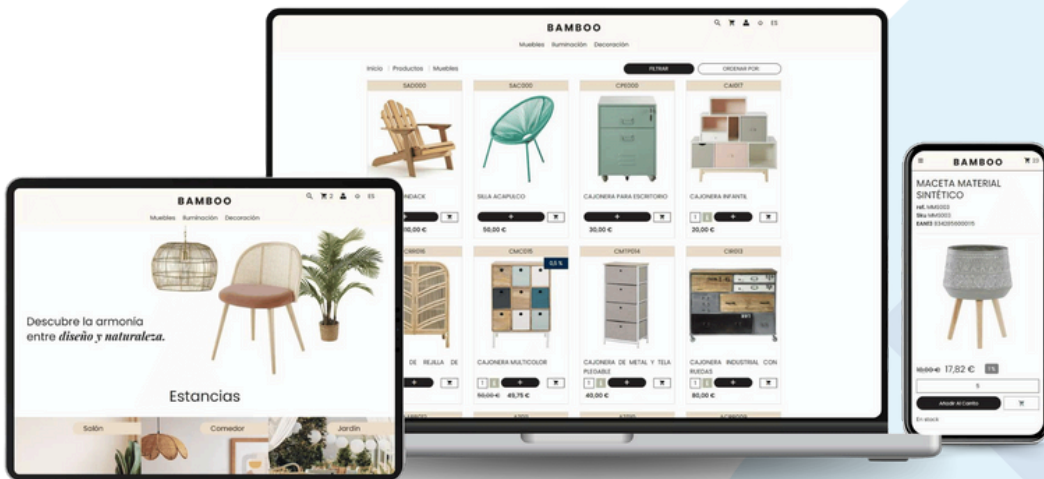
BAMBOO

ES

Muebles Iluminación Decoración

Inicio | Productos | Muebles

FILTRAR

ORDENAR POR:

SAC000

SAC000

CPE000

CAI017

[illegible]NDACK

SILLA ACAPULCO

CAJONERA PARA ESCRITORIO

CAJONERA INFANTIL

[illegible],00 €

50,00 €

30,00 €

20,00 €

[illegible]RR005

CMC015

CMTP014

CII013

0,5 %

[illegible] DE REJILLA DE

CAJONERA MULTICOLOR

CAJONERA DE METAL Y TELA PLEGABLE

CAJONERA INDUSTRIAL CON RUEDAS

50,00 € 49,75 €

40,00 €

80,00 €

BAMBOO

2

ES

Muebles Iluminación Decoración

Descubre la armonía entre *diseño y naturaleza.*

Estancias

Salón

Comedor

Jardín

BAMBOO

MACETA MATERIAL SINTÉTICO

Ref. MMS003

Sku MMS003

EAN13 8342850000015

18,00 € 17,82 €

1 %

5

Añadir Al Carrito

En stock